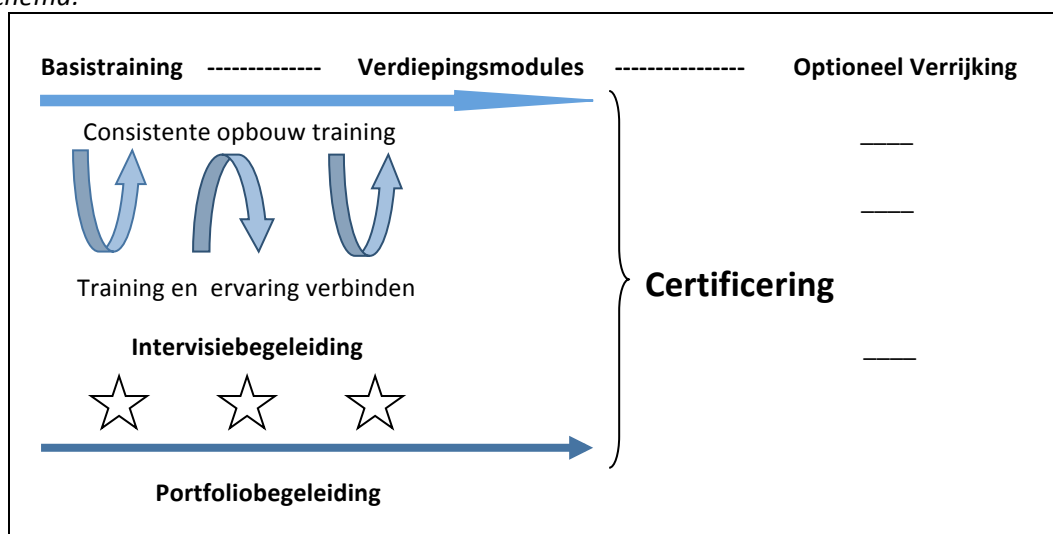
chema:

Basistraining -------------- Verdiepingsmodules --------------- Optioneel Verrijking

Consistente opbouw training

____

____

Training en ervaring verbinden

Certificering

Intervisiebegeleiding

____

Portfoliobegeleiding